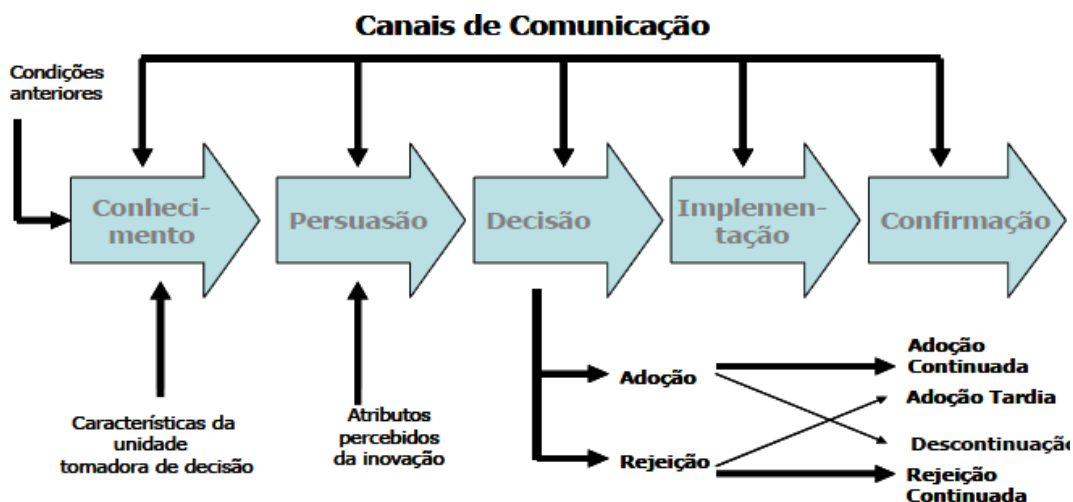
Canais de Comunicação

Condições anteriores

Conhecimento

Persuasão

Decisão

Implementação

Confirmação

Características da unidade tomadora de decisão

Atributos percebidos da inovação

Adoção

Rejeição

Adoção Continuada

Adoção Tardia

Descontinuaçã

Rejeição Continuada